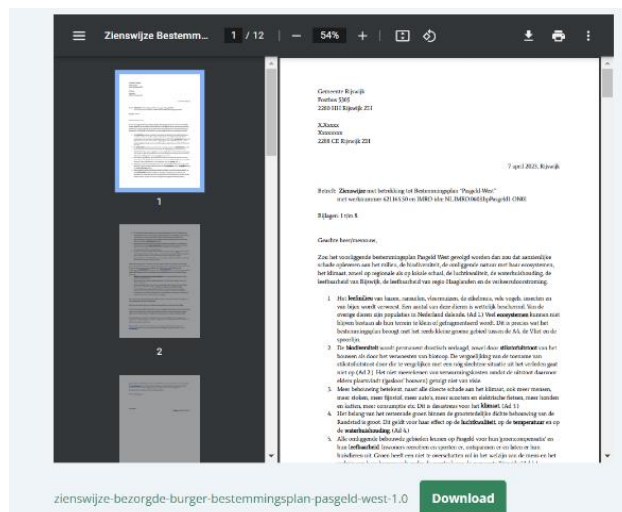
Zienswijze Bestemm... 1 / 12 | — 54% +

1

2

Gemeente Rijswijk
Postbus 5305
2280 HV Rijswijk ZH

X.Xxxxx
Xxxxxxxx
2288 CE Rijswijk ZH

7 april 2023, Rijswijk

Betreft: Zienswijze met betrekking tot Bestemmingsplan "Pasgeld-West" met werknummer 621163.10 en IMRO idn NL.IMRO.0603.BpPasgeldWest-ON01

Bijlagen: 1 t/m 8

Geachte heer/mevrouw,

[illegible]

1. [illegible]
2. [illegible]
3. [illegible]
4. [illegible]
5. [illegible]

zienswijze-bezorgde-burger-bestemmingsplan-pasgeld-west-1.0 Download